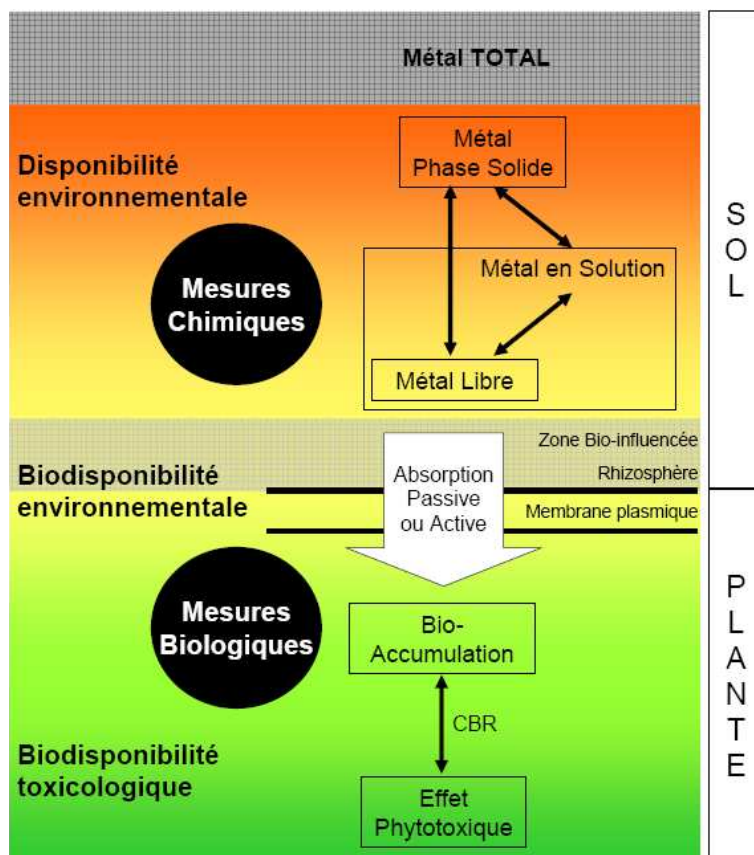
Métal TOTAL

Disponibilité environnementale

Métal Phase Solide

Métal en Solution

Mesures Chimiques

Métal Libre

S O L

Zone Bio-influencée

Biodisponibilité environnementale

Absorption Passive ou Active

Rhizosphère

Membrane plasmique

Mesures Biologiques

Bio-Accumulation

CBR

Biodisponibilité toxicologique

Effet Phytotoxique

P L A N T E